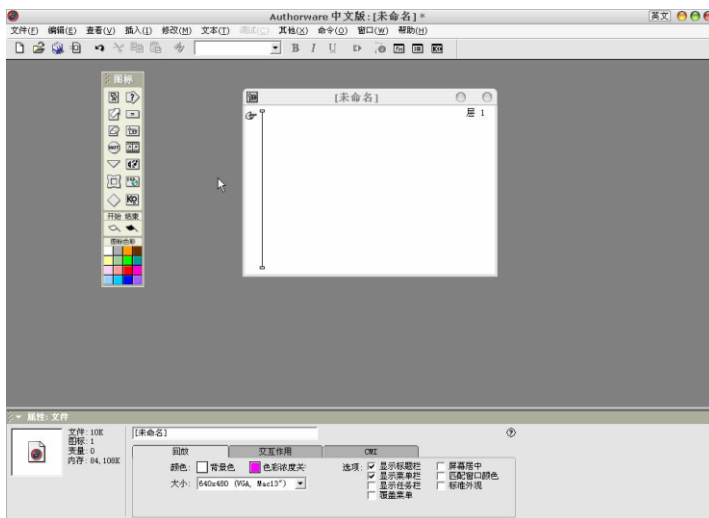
Authorware 中文版:[未命名]*
英文
文件(F) 编辑(E) 查看(V) 插入(I) 修改(M) 文本(T) 调试(C) 其他(X) 命令(O) 窗口(W) 帮助(H)
B I U

图标
开始 结束
图标色彩

[未命名]
层 1

属性: 文件
文件: 10K
图标: 1
变量: 0
内存: 64,108K
[未命名]
回放
交互作用
CMI
颜色: 背景色 色彩浓度关
大小: 640x480 (VGA, Mac13")
选项: 显示标题栏 显示菜单栏 显示任务栏 覆盖菜单
屏幕居中 匹配窗口颜色 标准外观